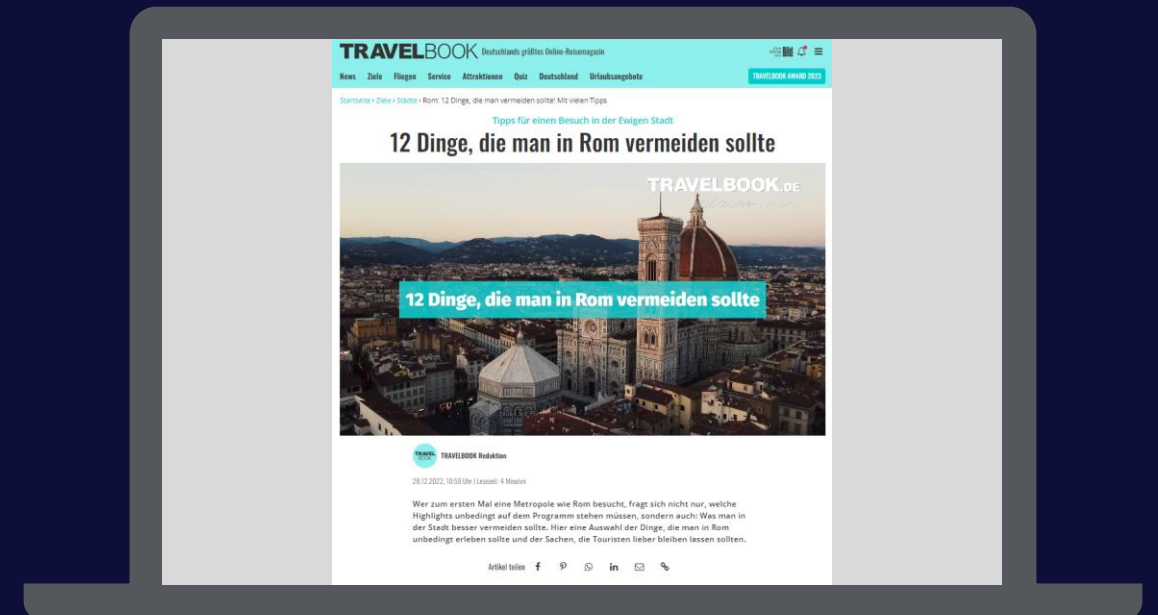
TRAVELBOOK Deutschlands größtes Online-Reisemagazin

News Ziele Fliegen Service Attraktionen Quiz Deutschland Urlaubsangebote TRAVELBOOK AWARD 2023

Startseite › Ziele › Städte › Rom: 12 Dinge, die man vermeiden sollte! Mit vielen Tipps

Tipps für einen Besuch in der Ewigen Stadt

12 Dinge, die man in Rom vermeiden sollte

TRAVELBOOK.DE

12 Dinge, die man in Rom vermeiden sollte

TRAVELBOOK Redaktion

28.12.2022, 10:50 Uhr | Lesezeit: 4 Minuten

Wer zum ersten Mal eine Metropole wie Rom besucht, fragt sich nicht nur, welche Highlights unbedingt auf dem Programm stehen müssen, sondern auch: Was man in der Stadt besser vermeiden sollte. Hier eine Auswahl der Dinge, die man in Rom unbedingt erleben sollte und der Sachen, die Touristen lieber bleiben lassen sollten.

Artikel teilen